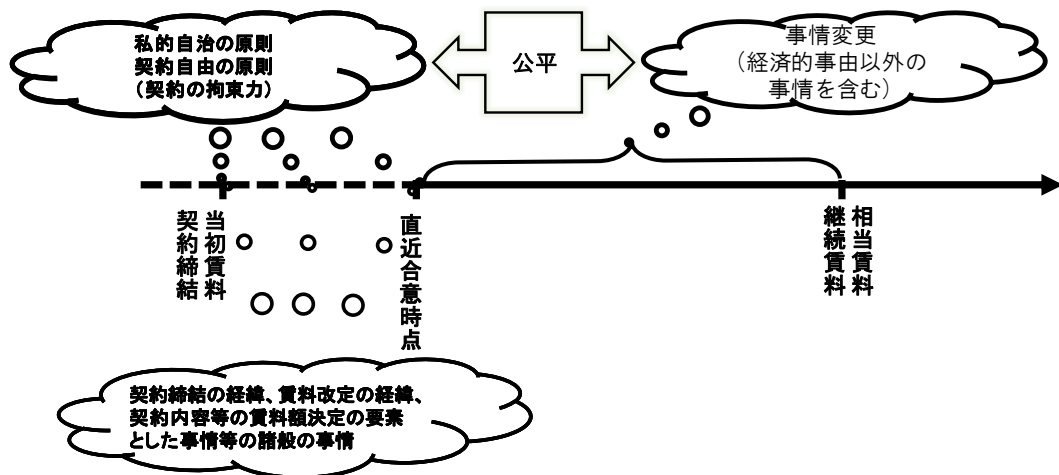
私的自治の原則
契約自由の原則
（契約の拘束力）

公平

事情変更
（経済的事由以外の事情を含む）

契約締結

当初賃料

直近合意時点

継続賃料

相当賃料

契約締結の経緯、賃料改定の経緯、契約内容等の賃料額決定の要素とした事情等の諸般の事情